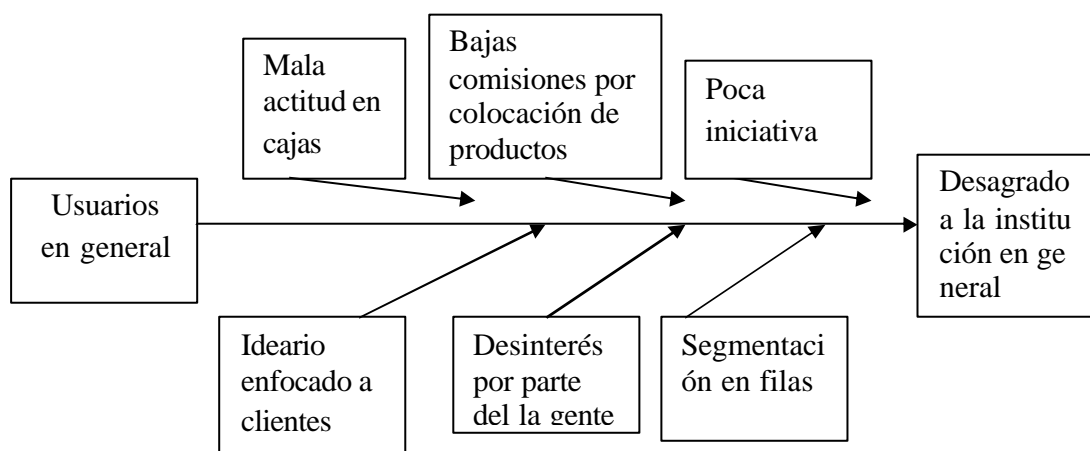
Mala actitud en cajas

Bajas comisiones por colocación de productos

Poca iniciativa

Usuarios en general

Desagrado a la institución en general

Ideario enfocado a clientes

Desinterés por parte del la gente

Segmentación en filas